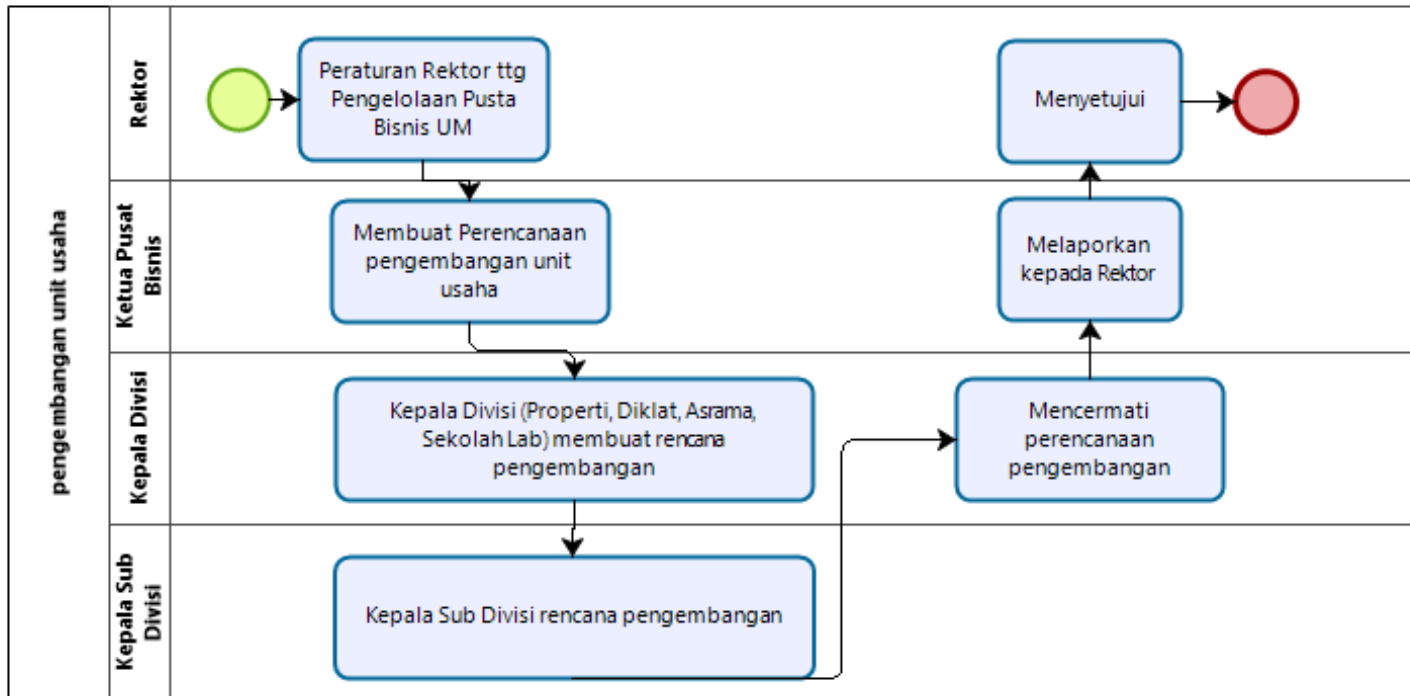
pengembangan unit usaha

Rektor

Peraturan Rektor ttg Pengelolaan Pusta Bisnis UM

Menyetujui

Ketua Pusat Bisnis

Membuat Perencanaan pengembangan unit usaha

Melaporkan kepada Rektor

Kepala Divisi

Kepala Divisi (Properti, Diklat, Asrama, Sekolah Lab) membuat rencana pengembangan

Mencermati perencanaan pengembangan

Kepala Sub Divisi

Kepala Sub Divisi rencana pengembangan